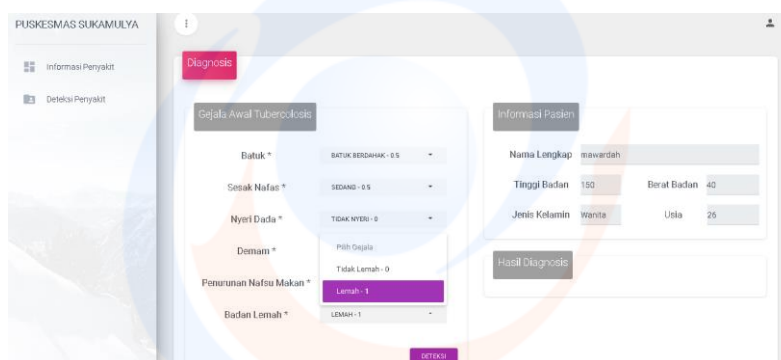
PUSKESMAS SUKAMULYA

Informasi Penyakit

Deteksi Penyakit

Diagnosis

Gejala Awal Tubercolosis

Batuk * BATUK BERDAHAK - 0.5

Sesak Nafas * SEDANG - 0.5

Nyeri Dada * TIDAK NYERI - 0

Demam *

Penurunan Nafsu Makan *

Badan Lemah * LEMAH - 1

Pilih Gejala

Tidak Lemah - 0

Lemah - 1

DETEKSI

Informasi Pasien

Nama Lengkap mawardah

Tinggi Badan 150

Berat Badan 40

Jenis Kelamin Wanita

Usia 26

Hasil Diagnosis